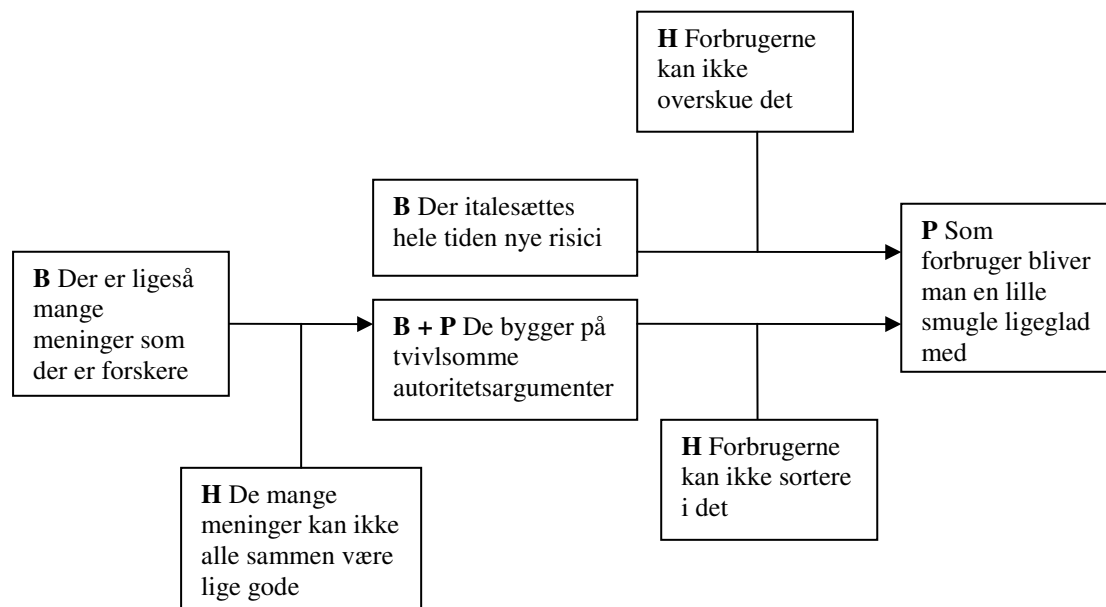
H Forbrugerne kan ikke overskue det

B Der italesættes hele tiden nye risici

P Som forbruger bliver man en lille smugle ligeglad med

B Der er ligeså mange meninger som der er forskere

B + P De bygger på tvivlsomme autoritetsargumenter

H Forbrugerne kan ikke sortere i det

H De mange meninger kan ikke alle sammen være lige gode